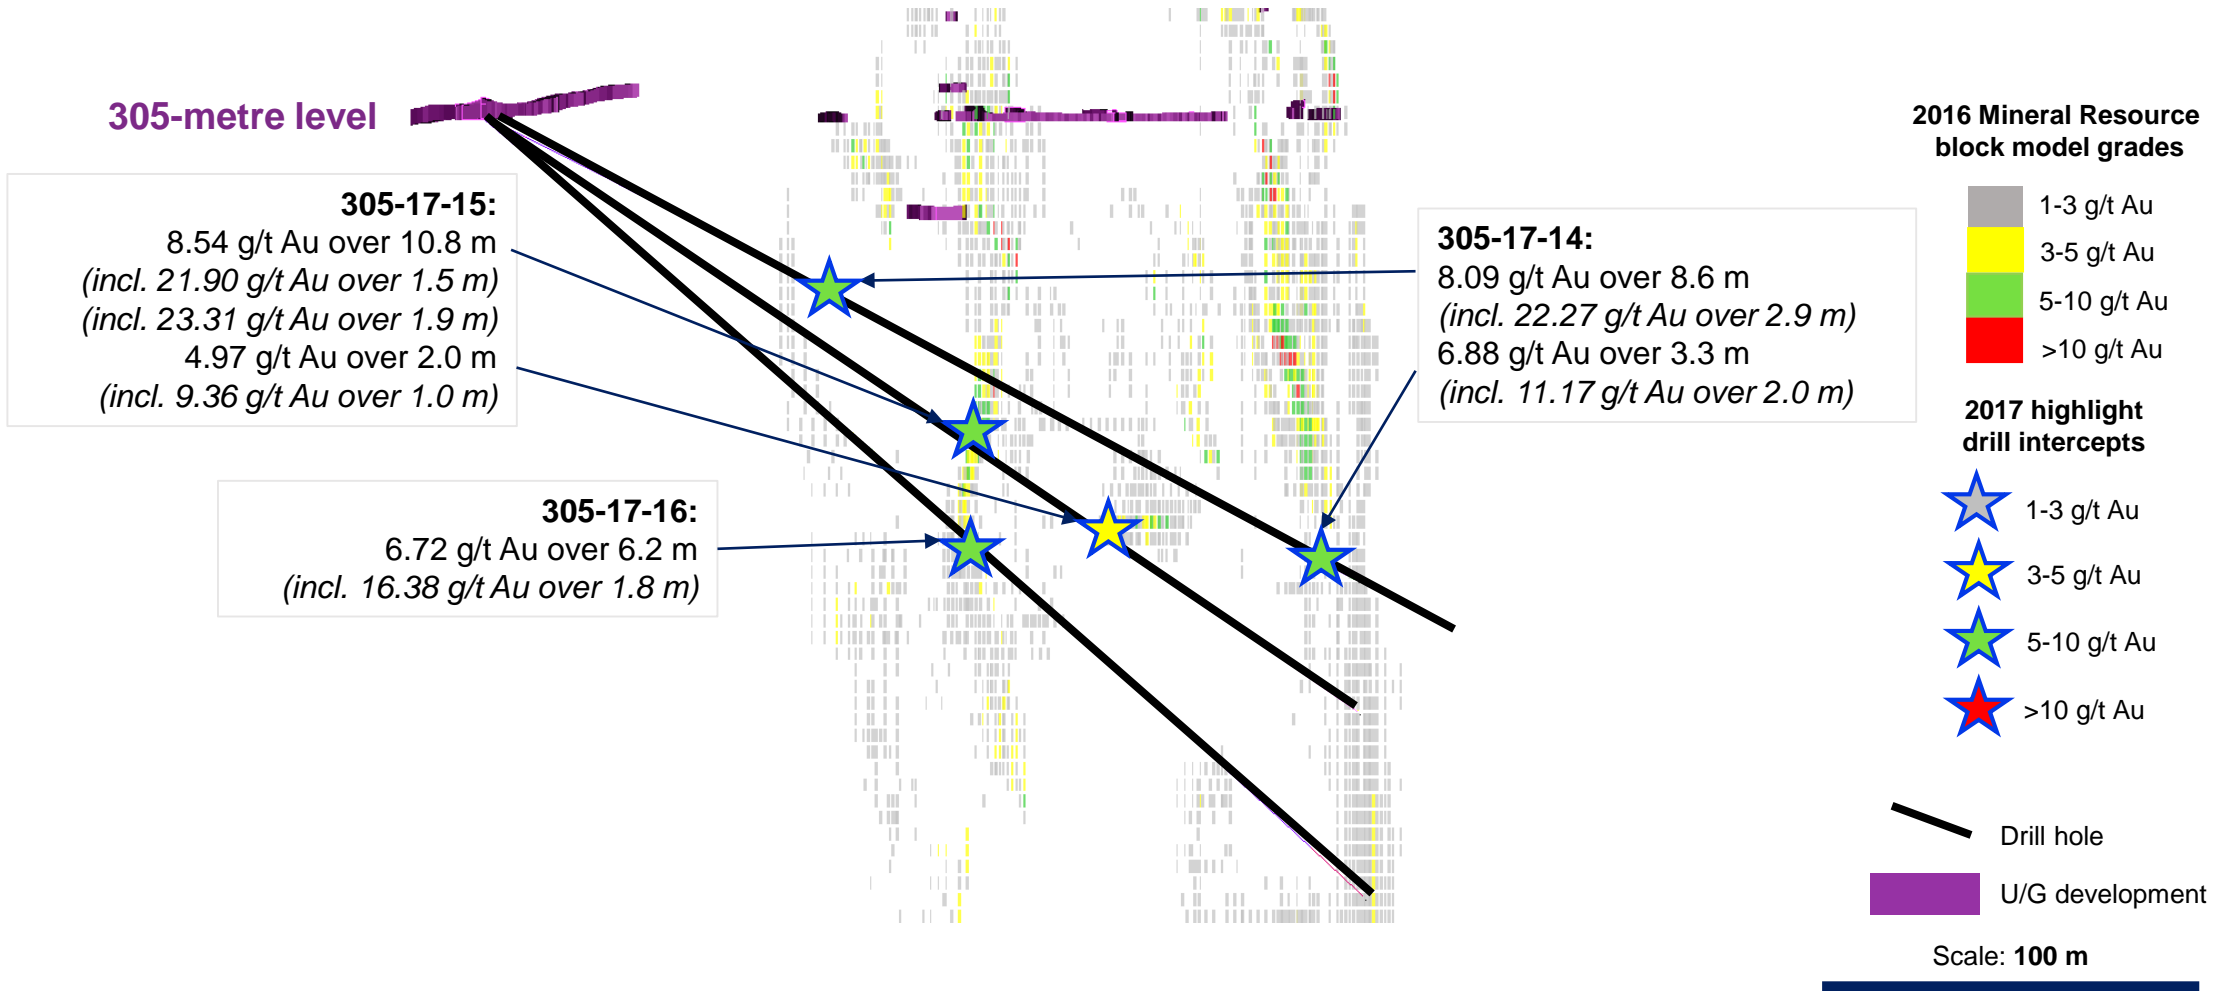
305-metre level

305-17-15:
8.54 g/t Au over 10.8 m
(incl. 21.90 g/t Au over 1.5 m)
(incl. 23.31 g/t Au over 1.9 m)
4.97 g/t Au over 2.0 m
(incl. 9.36 g/t Au over 1.0 m)

305-17-16:
6.72 g/t Au over 6.2 m
(incl. 16.38 g/t Au over 1.8 m)

305-17-14:
8.09 g/t Au over 8.6 m
(incl. 22.27 g/t Au over 2.9 m)
6.88 g/t Au over 3.3 m
(incl. 11.17 g/t Au over 2.0 m)

2016 Mineral Resource block model grades

1-3 g/t Au
3-5 g/t Au
5-10 g/t Au
>10 g/t Au

2017 highlight drill intercepts

1-3 g/t Au
3-5 g/t Au
5-10 g/t Au
>10 g/t Au

Drill hole
U/G development

Scale: 100 m